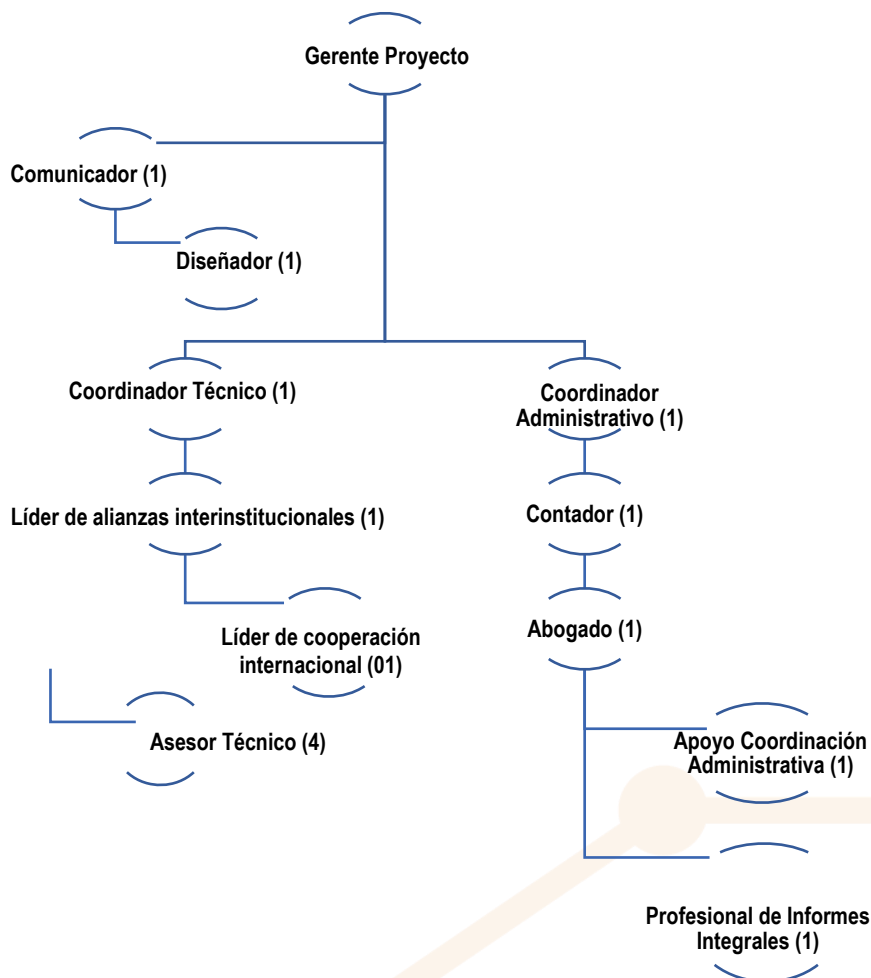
Gerente Proyecto

Comunicador (1)

Diseñador (1)

Coordinador Técnico (1)

Coordinador Administrativo (1)

Líder de alianzas interinstitucionales (1)

Contador (1)

Líder de cooperación internacional (01)

Abogado (1)

Asesor Técnico (4)

Apoyo Coordinación Administrativa (1)

Profesional de Informes Integrales (1)